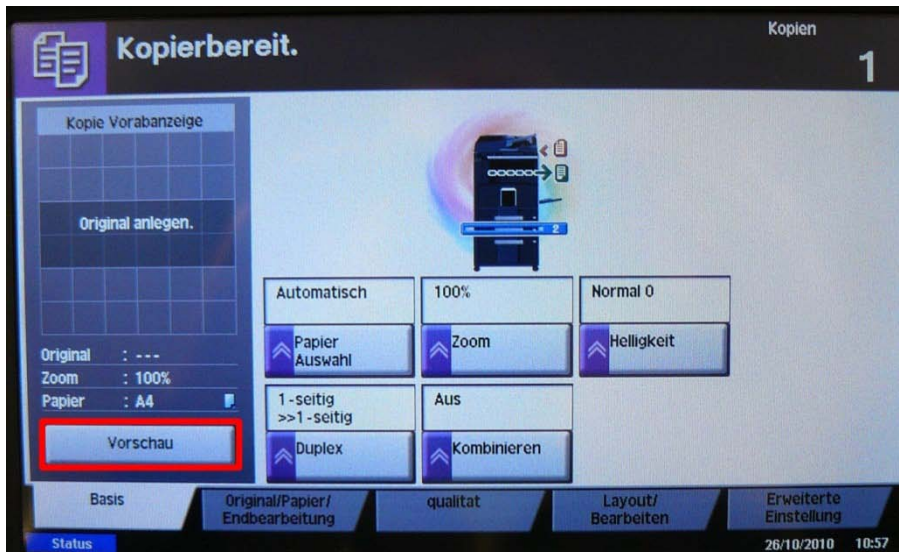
Kopierbereit.

Kopien
1

Kopie Vorabanzeige

Original anlegen.

Original : ---
Zoom : 100%
Papier : A4

Vorschau

2

Automatisch
Papier Auswahl

100%
Zoom

Normal 0
Helligkeit

1-seitig >>1-seitig
Duplex

Aus
Kombinieren

Basis
Original/Papier/ Endbearbeitung
qualitat
Layout/ Bearbeiten
Erweiterte Einstellung

Status
26/10/2010 10:57